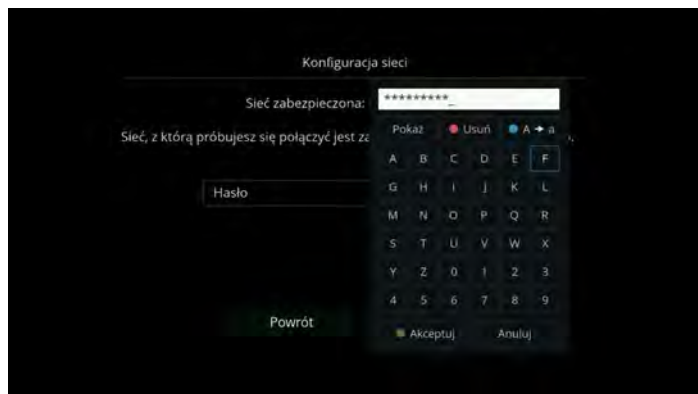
Konfiguracja sieci

Sieć zabezpieczona: *********_

Sieć, z którą próbujesz się połączyć jest za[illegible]

Hasło

Powrót

Pokaż Usuń A → a

| A | B | C | D | E | F |
|---|---|---|---|---|---|
| G | H | I | J | K | L |
| M | N | O | P | Q | R |
| S | T | U | V | W | X |
| Y | Z | 0 | 1 | 2 | 3 |
| 4 | 5 | 6 | 7 | 8 | 9 |

Akceptuj Anuluj